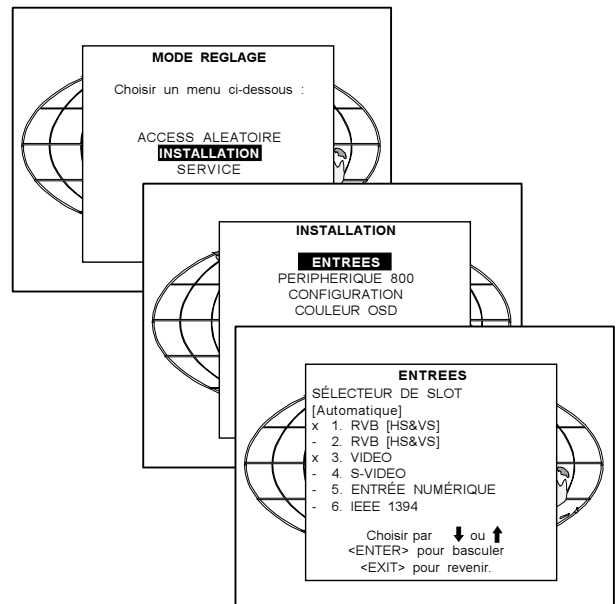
MODE REGLAGE

Choisir un menu ci-dessous :

ACCESS ALEATOIRE
INSTALLATION
SERVICE

INSTALLATION

ENTREES
PERIPHERIQUE 800
CONFIGURATION
COULEUR OSD

ENTREES
SÉLECTEUR DE SLOT
[Automatique]
x 1. RVB [HS&VS]
- 2. RVB [HS&VS]
x 3. VIDEO
- 4. S-VIDEO
- 5. ENTRÉE NUMÉRIQUE
- 6. IEEE 1394

Choisir par ↓ ou ↑
<ENTER> pour basculer
<EXIT> pour revenir.